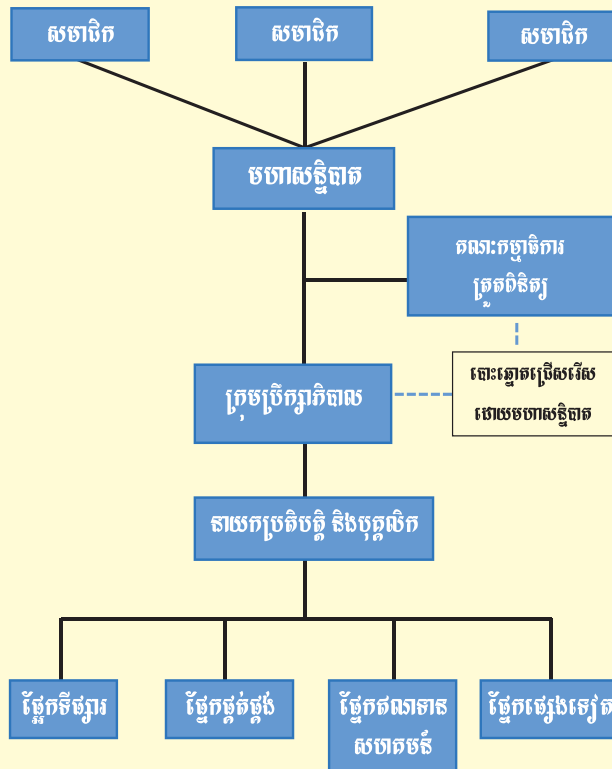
សមាជិក

សមាជិក

សមាជិក

មហាសន្និបាត

គណៈកម្មាធិការ
ត្រួតពិនិត្យ

ក្រុមប្រឹក្សាភិបាល

បោះឆ្នោតជ្រើសរើស
ដោយមហាសន្និបាត

នាយកប្រតិបត្តិ និងបុគ្គលិក

ផ្នែកទីផ្សារ

ផ្នែកផ្គត់ផ្គង់

ផ្នែកឥណទាន
សហគមន៍

ផ្នែកផ្សេងទៀត